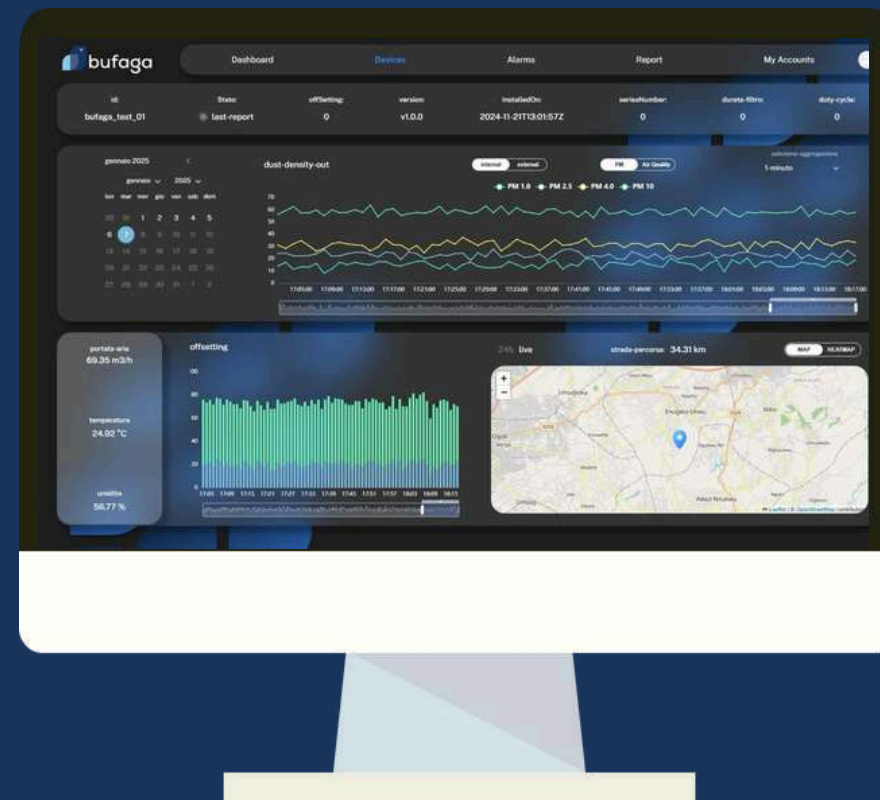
bufaga

Dashboard Devices Alarms Report My Accounts

| id: | State: | offSetting: | version: | installedOn: | seriesNumber: | durata-filtro: | duty-cycle: |
|---|---|---|---|---|---|---|---|
| bufaga_test_01 | last-report | 0 | v1.0.0 | 2024-11-21T13:01:57Z | 0 | 0 | 0 |

gennaio 2025

gennaio 2025

lun mar mer gio ven sab dom

30 31 1 2 3 4 5

6 7 8 9 10 11 12

13 14 15 16 17 18 19

20 21 22 23 24 25 26

27 28 29 30 31 1 2

dust-density-out

internal external

PM Air Quality

seleziona aggregazione

1 minuto

PM 1.0 PM 2.5 PM 4.0 PM 10

70 60 50 40 30 20 10

17:05:00 17:09:00 17:13:00 17:17:00 17:21:00 17:25:00 17:29:00 17:33:00 17:37:00 17:41:00 17:45:00 17:49:00 17:53:00 17:57:00 18:01:00 18:05:00 18:09:00 18:13:00 18:17:00

portata aria
69.35 m3/h

temperatura
24.92 °C

umidita
56.77 %

offsetting

100 80 60 40 20 0

17:05 17:09 17:15 17:21 17:27 17:33 17:38 17:40 17:51 17:57 18:03 18:09 18:15

24h live

strada-percorsa: 34.31 km

MAP HEATMAP

Leaflet | © OpenStreetMap contributors